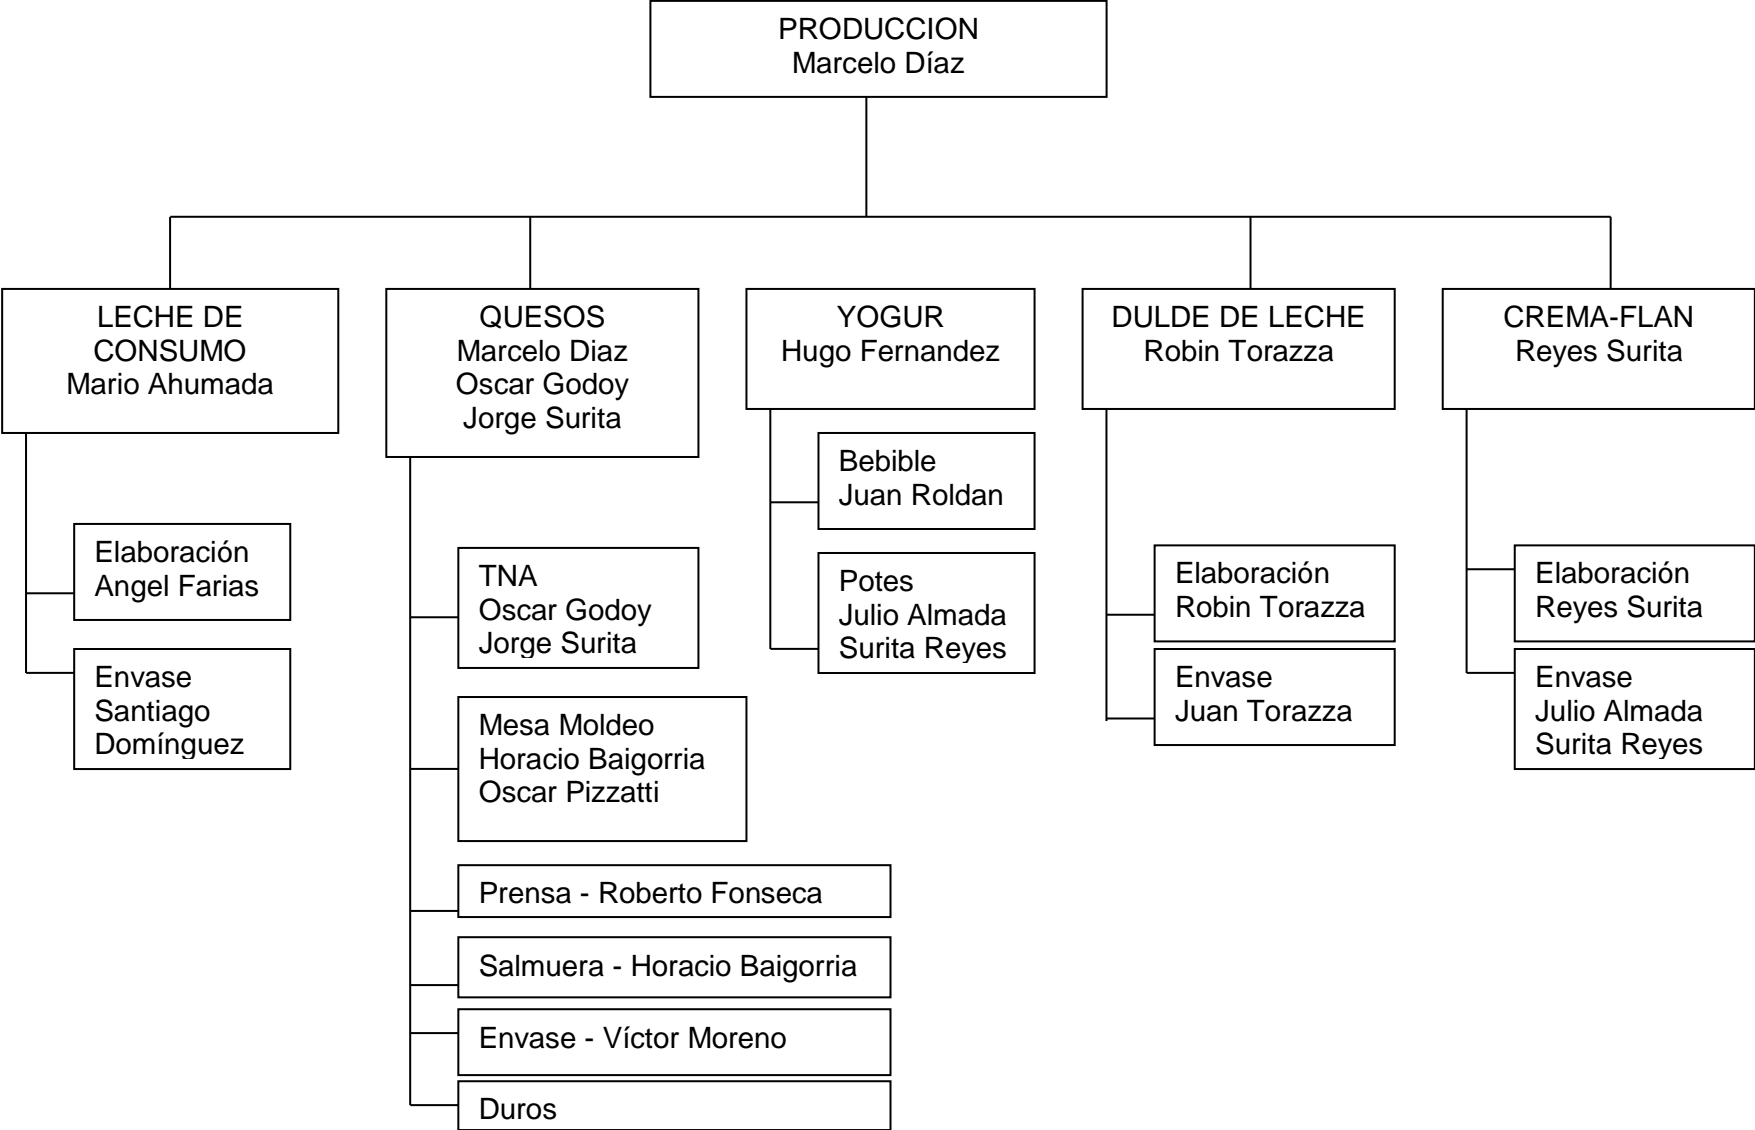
PRODUCCION
Marcelo Díaz

LECHE DE CONSUMO
Mario Ahumada

Elaboración
Angel Farias

Envase
Santiago Domínguez

QUESOS
Marcelo Diaz
Oscar Godoy
Jorge Surita

TNA
Oscar Godoy
Jorge Surita

Mesa Moldeo
Horacio Baigorria
Oscar Pizzatti

Prensa - Roberto Fonseca

Salmuera - Horacio Baigorria

Envase - Víctor Moreno

Duros

YOGUR
Hugo Fernandez

Bebible
Juan Roldan

Potes
Julio Almada
Surita Reyes

DULDE DE LECHE
Robin Torazza

Elaboración
Robin Torazza

Envase
Juan Torazza

CREMA-FLAN
Reyes Surita

Elaboración
Reyes Surita

Envase
Julio Almada
Surita Reyes